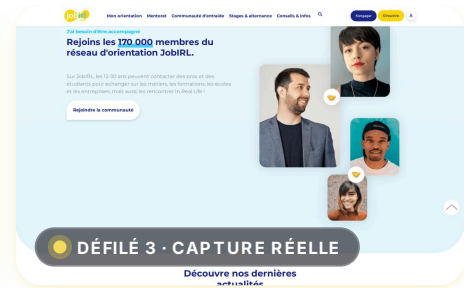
JobIRL

Mon orientation Mentorat Communauté d'entraide Stages & alternance Conseils & infos

S'engager S'inscrire

J'ai besoin d'être accompagné

Rejoins les 170 000 membres du réseau d'orientation JobIRL.

Sur JobIRL, les 12-30 ans peuvent contacter des pros et des étudiants pour échanger sur les métiers, les formations, les écoles et les entreprises, mais aussi les rencontrer in Real Life !

Rejoindre la communauté

DÉFILÉ 3 · CAPTURE RÉELLE

Découvre nos dernières actualités